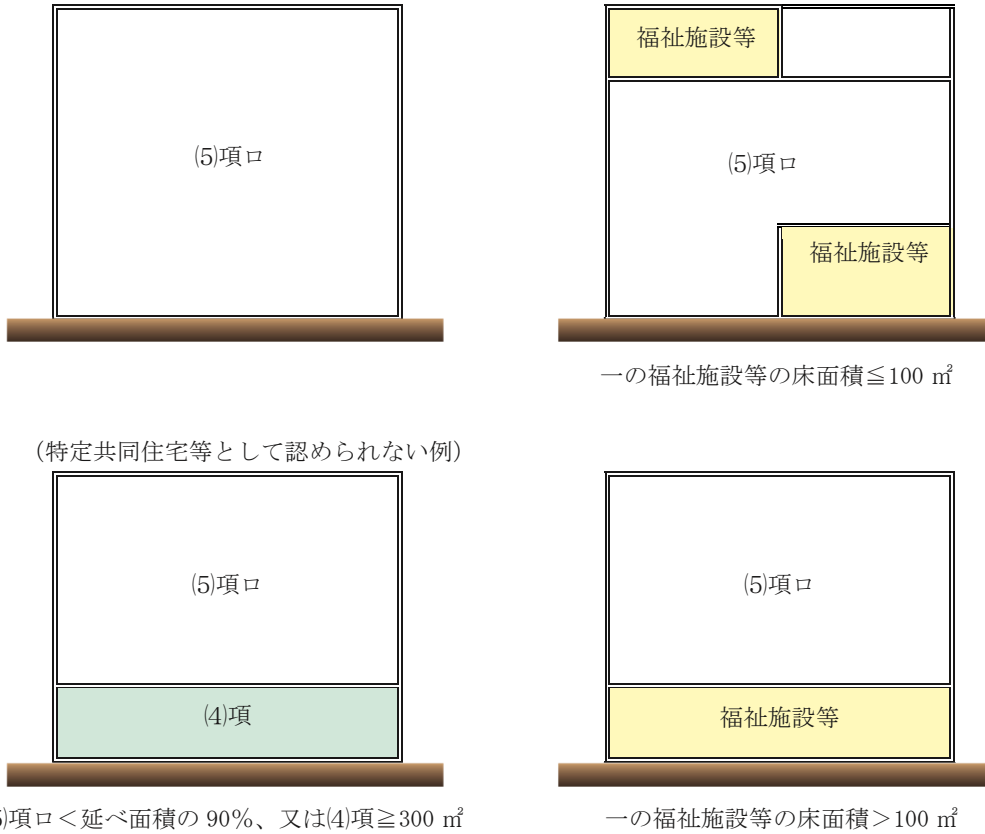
⑸項ロ

福祉施設等

⑸項ロ

福祉施設等

一の福祉施設等の床面積≦100 ㎡

（特定共同住宅等として認められない例）

⑸項ロ

⑷項

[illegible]項ロ＜延べ面積の 90%、又は⑷項≧300 ㎡

⑸項ロ

福祉施設等

一の福祉施設等の床面積＞100 ㎡